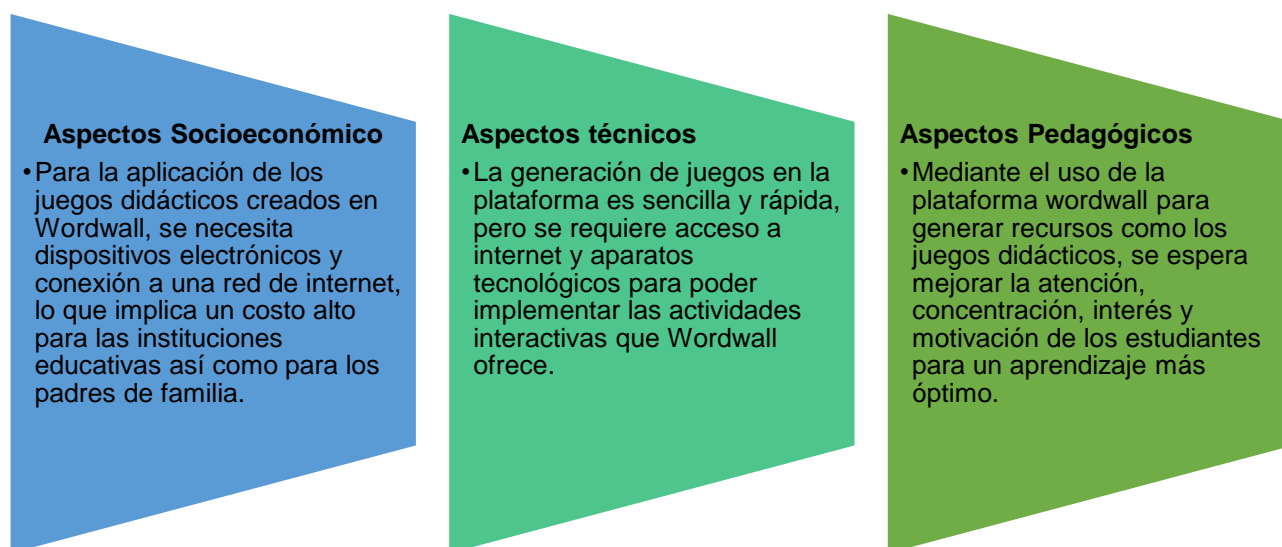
Aspectos Socioeconómico

•Para la aplicación de los juegos didácticos creados en Wordwall, se necesita dispositivos electrónicos y conexión a una red de internet, lo que implica un costo alto para las instituciones educativas así como para los padres de familia.

Aspectos técnicos

•La generación de juegos en la plataforma es sencilla y rápida, pero se requiere acceso a internet y aparatos tecnológicos para poder implementar las actividades interactivas que Wordwall ofrece.

Aspectos Pedagógicos

•Mediante el uso de la plataforma wordwall para generar recursos como los juegos didácticos, se espera mejorar la atención, concentración, interés y motivación de los estudiantes para un aprendizaje más óptimo.